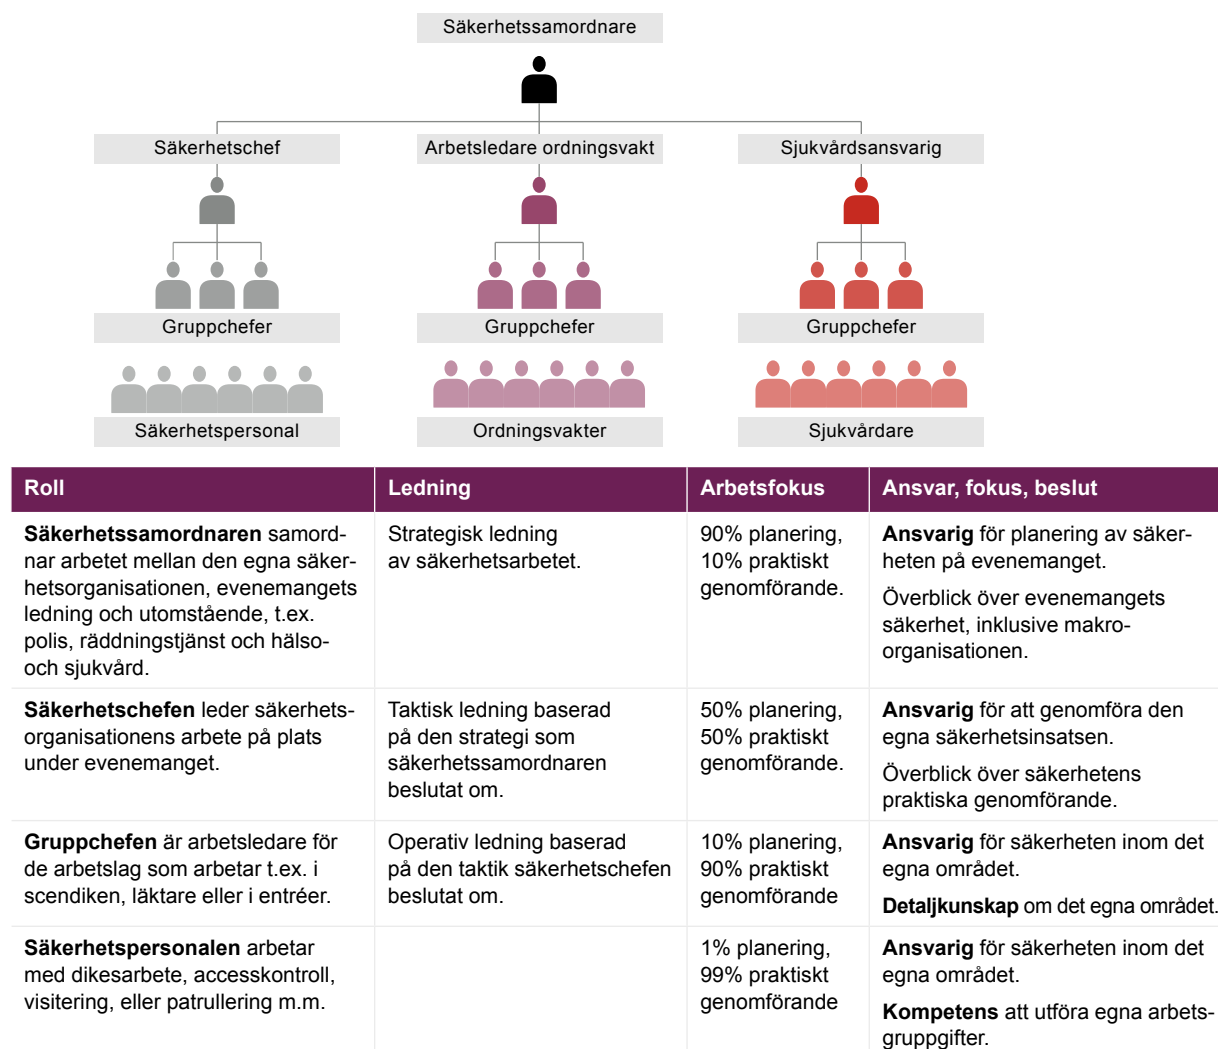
Säkerhetssamordnare

Säkerhetschef

Arbetsledare ordningsvakt

Sjukvårdsansvarig

Gruppchefer

Gruppchefer

Gruppchefer

Säkerhetspersonal

Ordningsvakter

Sjukvårdare

| Roll | Ledning | Arbetsfokus | Ansvar, fokus, beslut |
|---|---|---|---|
| **Säkerhetssamordnaren** samordnar arbetet mellan den egna säkerhetsorganisationen, evenemangets ledning och utomstående, t.ex. polis, räddningstjänst och hälso- och sjukvård. | Strategisk ledning av säkerhetsarbetet. | 90% planering, 10% praktiskt genomförande. | **Ansvarig** för planering av säkerheten på evenemanget. Överblick över evenemangets säkerhet, inklusive makroorganisationen. |
| **Säkerhetschefen** leder säkerhetsorganisationens arbete på plats under evenemanget. | Taktisk ledning baserad på den strategi som säkerhetssamordnaren beslutat om. | 50% planering, 50% praktiskt genomförande. | **Ansvarig** för att genomföra den egna säkerhetsinsatsen. Överblick över säkerhetens praktiska genomförande. |
| **Gruppchefen** är arbetsledare för de arbetslag som arbetar t.ex. i scendiken, läktare eller i entréer. | Operativ ledning baserad på den taktik säkerhetschefen beslutat om. | 10% planering, 90% praktiskt genomförande | **Ansvarig** för säkerheten inom det egna området. **Detaljkunskap** om det egna området. |
| **Säkerhetspersonalen** arbetar med dikesarbete, accesskontroll, visitering, eller patrullering m.m. | | 1% planering, 99% praktiskt genomförande | **Ansvarig** för säkerheten inom det egna området. **Kompetens** att utföra egna arbetsgruppgifter. |